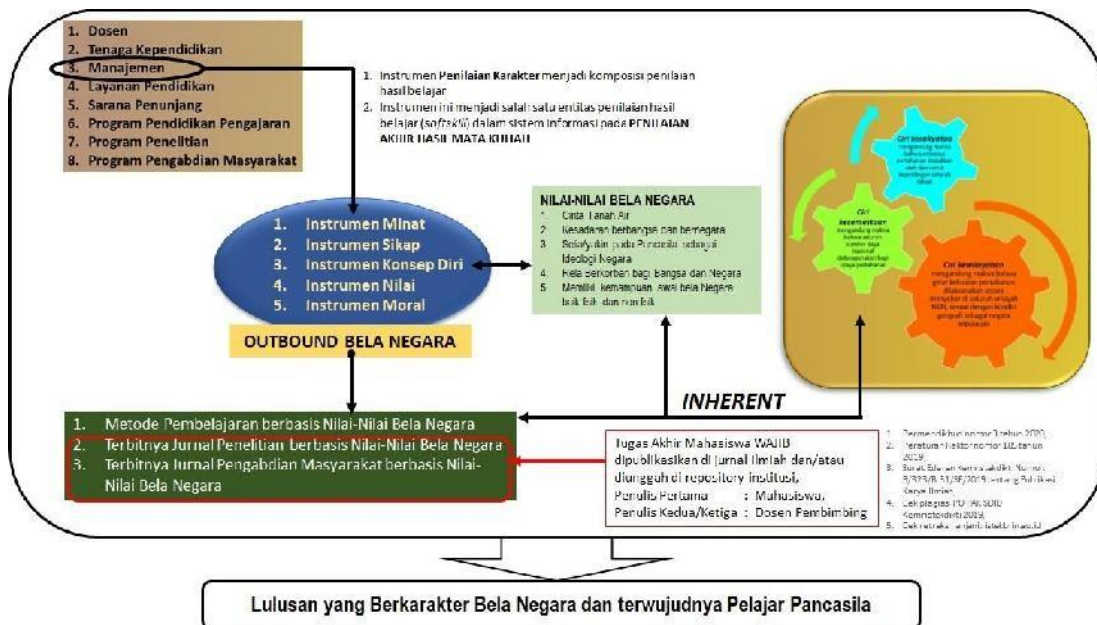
1. Dosen
2. Tenaga Kependidikan
3. Manajemen
4. Layanan Pendidikan
5. Sarana Penunjang
6. Program Pendidikan Pengajaran
7. Program Penelitian
8. Program Pengabdian Masyarakat

1. Instrumen Penilaian Karakter menjadi komposisi penilaian hasil belajar
2. Instrumen ini menjadi salah satu entitas penilaian hasil belajar (softskill) dalam sistem informasi pada PENILAIAN AKHIR HASIL MATA KULIAH

1. Instrumen Minat
2. Instrumen Sikap
3. Instrumen Konsep Diri
4. Instrumen Nilai
5. Instrumen Moral

OUTBOUND BELA NEGARA

NILAI-NILAI BELA NEGARA
1. Cinta Tanah Air
2. Kesadaran berbangsa dan bernegara
3. Setia/yakin pada Pancasila sebagai Ideologi Negara
4. Rela berkorban bagi bangsa dan Negara
5. Memiliki kemampuan awal bela Negara baik fisik dan non fisik

Ciri kesadaran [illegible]
Ciri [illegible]
Ciri kemanusiaan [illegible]

INHERENT

1. Metode Pembelajaran berbasis Nilai-Nilai Bela Negara
2. Terbitnya Jurnal Penelitian berbasis Nilai-Nilai Bela Negara
3. Terbitnya Jurnal Pengabdian Masyarakat berbasis Nilai-Nilai Bela Negara

Tugas Akhir Mahasiswa WAJIB dipublikasikan di jurnal ilmiah dan/atau diunggah di repository institusi,
Penulis Pertama : Mahasiswa,
Penulis Kedua/Ketiga : Dosen Pembimbing

1. Permendikbud nomor 3 tahun 2020
2. Peraturan Rektor nomor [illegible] tahun 2019
3. Surat Edaran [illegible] Nomor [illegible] tentang Publikasi Karya Ilmiah
4. Cek plagiasi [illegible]
5. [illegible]

Lulusan yang Berkarakter Bela Negara dan terwujudnya Pelajar Pancasila